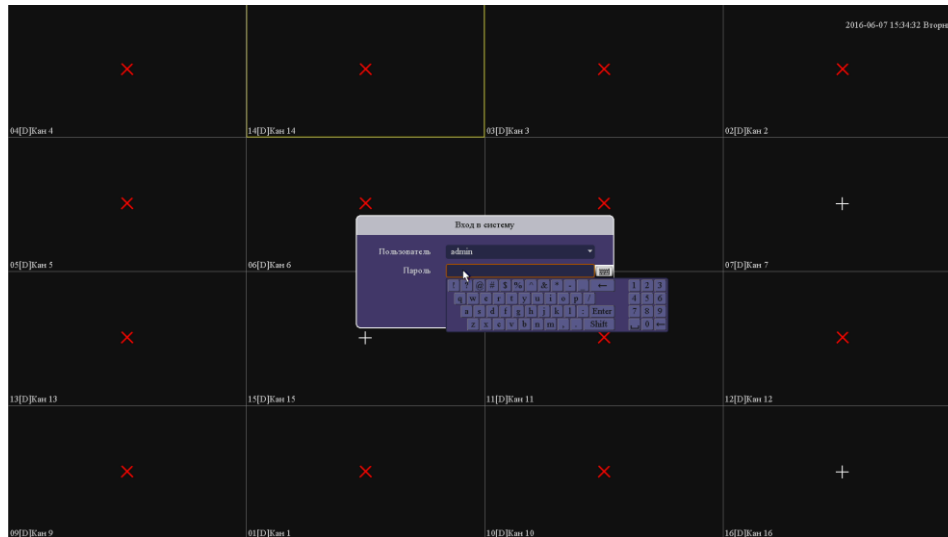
2016-06-07 15:34:32 Вторн

04[D]Кан 4

14[D]Кан 14

03[D]Кан 3

02[D]Кан 2

Вход в систему

Пользователь admin

Пароль

05[D]Кан 5

06[D]Кан 6

07[D]Кан 7

! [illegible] @ # $ % ^ & * - ←

1 2 3

q w e r t y u i o p /

4 5 6

a s d f g h j k l : Enter

7 8 9

z x c v b n m , . Shift

0

13[D]Кан 13

15[D]Кан 15

11[D]Кан 11

12[D]Кан 12

09[D]Кан 9

01[D]Кан 1

10[D]Кан 10

16[D]Кан 16